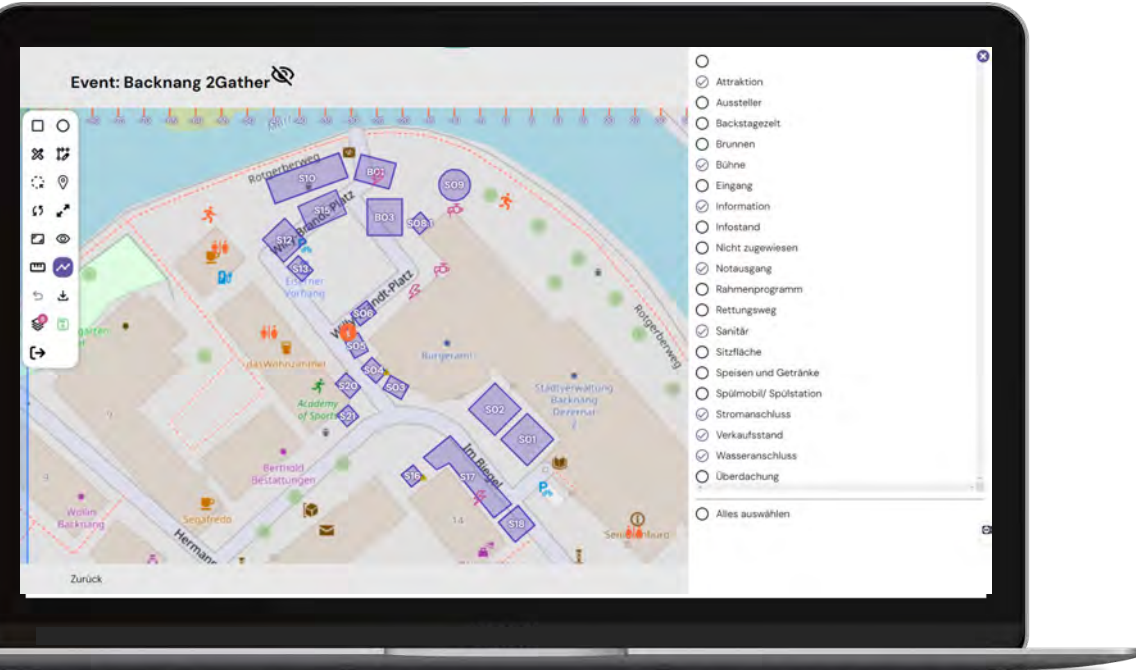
Event: Backnang 2Gather

Rotgerberweg
S10
B01
S09
S11
Willy-Brandt-Platz
B03
S08
S12
S13
Eiserner Vorhang
Willy-Brandt-Platz
S06
S05
S04
S03
S20
S21
Burgeramt
das Wohnzimmer
Academy of Sports
Stadtverwaltung Backnang Dezernat 2
S02
S01
Im Biegel
S16
S17
S18
Berthold Bestattungen
Segafredo
Wolin Backnang
Hermann
14
Rotgerberweg
Seniorenbüro

Zurück

Attraktion
Aussteller
Backstagezelt
Brunnen
Bühne
Eingang
Information
Infostand
Nicht zugewiesen
Notausgang
Rahmenprogramm
Rettungsweg
Sanitär
Sitzfläche
Speisen und Getränke
Spülmobil/ Spülstation
Stromanschluss
Verkaufsstand
Wasseranschluss
Überdachung

Alles auswählen